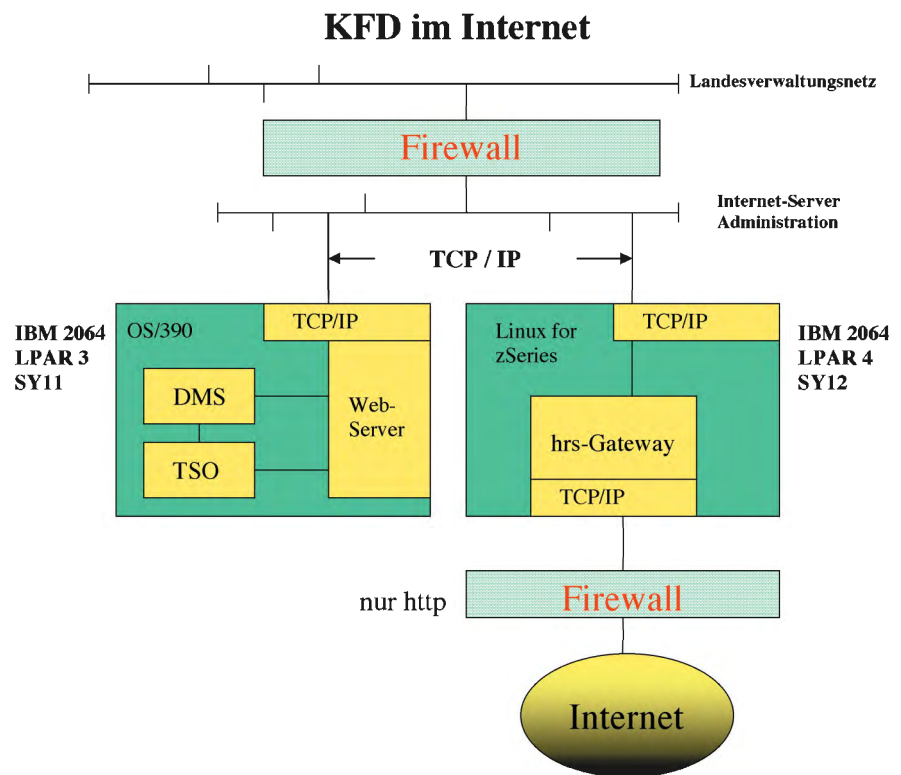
KFD im Internet

Landesverwaltungsnetz

Firewall

Internet-Server Administration

TCP / IP

IBM 2064
LPAR 3
SY11

OS/390

TCP/IP

DMS

TSO

Web-Server

Linux for zSeries

TCP/IP

IBM 2064
LPAR 4
SY12

hrs-Gateway

TCP/IP

nur http

Firewall

Internet